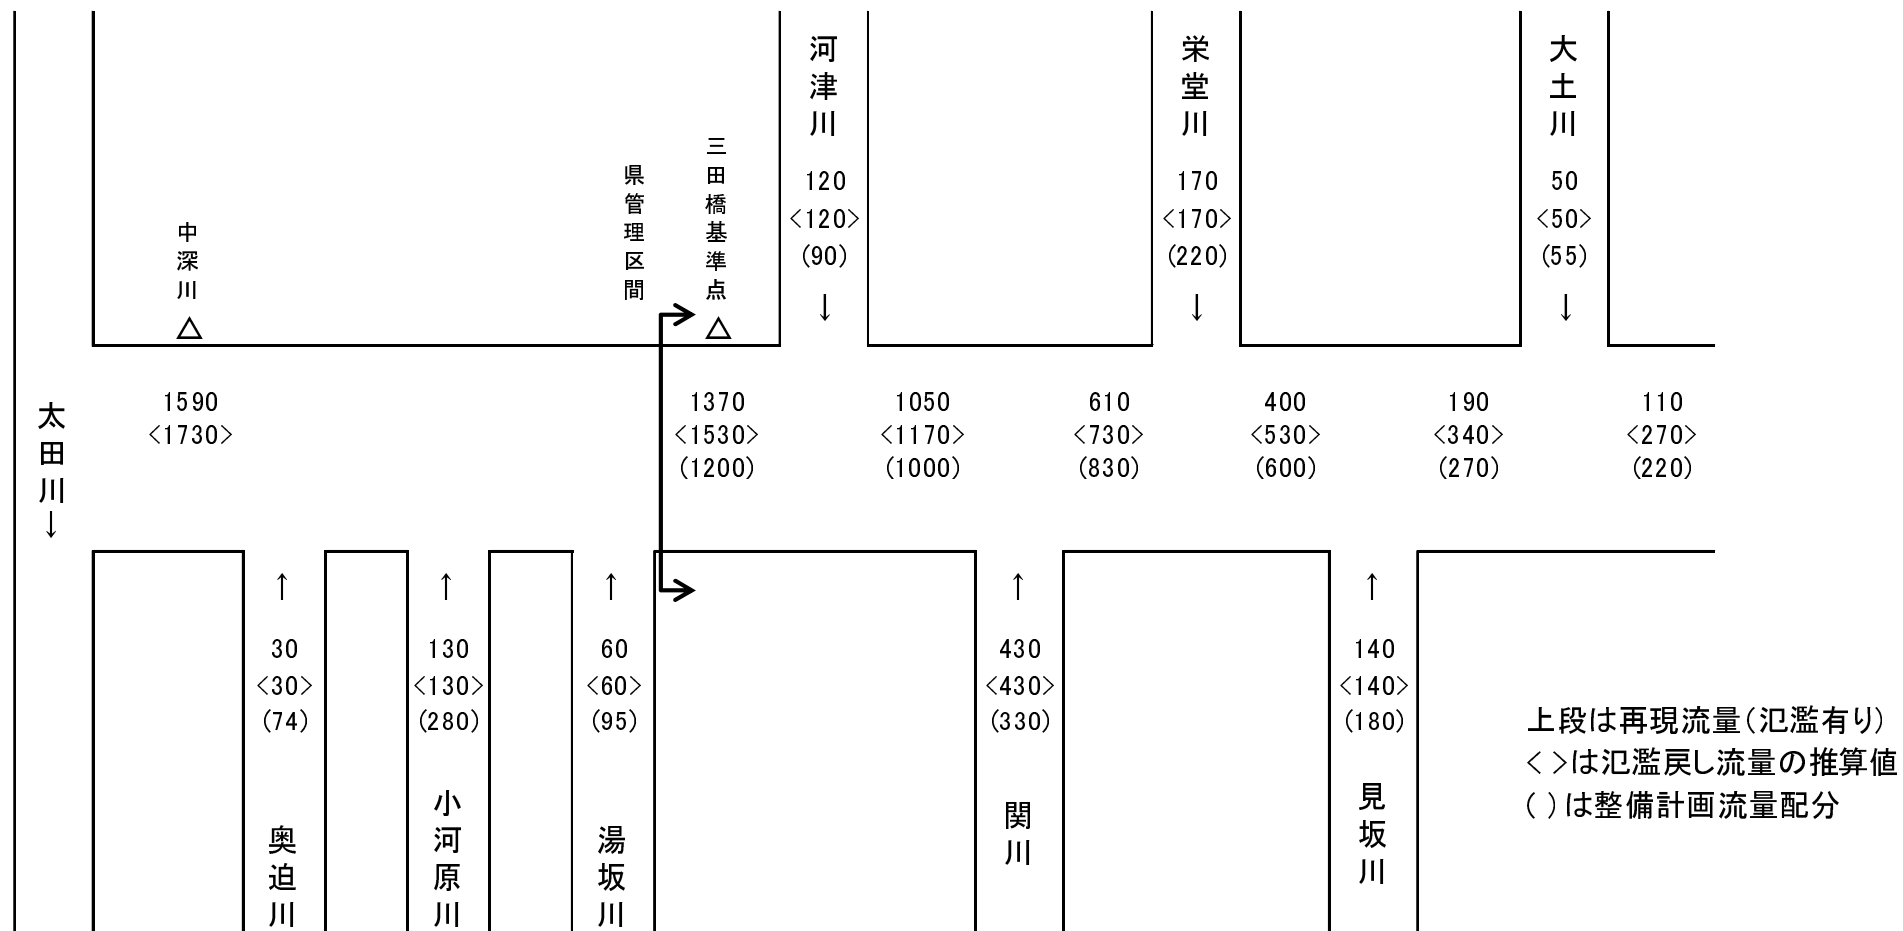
河津川
120
<120>
(90)
↓

栄堂川
170
<170>
(220)
↓

大土川
50
<50>
(55)
↓

中深川
△

県管理区間

三田橋基準点
△

太田川
↓

1590
<1730>

1370
<1530>
(1200)

1050
<1170>
(1000)

610
<730>
(830)

400
<530>
(600)

190
<340>
(270)

110
<270>
(220)

↑
30
<30>
(74)
奥迫川

↑
130
<130>
(280)
小河原川

↑
60
<60>
(95)
湯坂川

↑
430
<430>
(330)
関川

↑
140
<140>
(180)
見坂川

上段は再現流量(氾濫有り)
< >は氾濫戻し流量の推算値
( )は整備計画流量配分